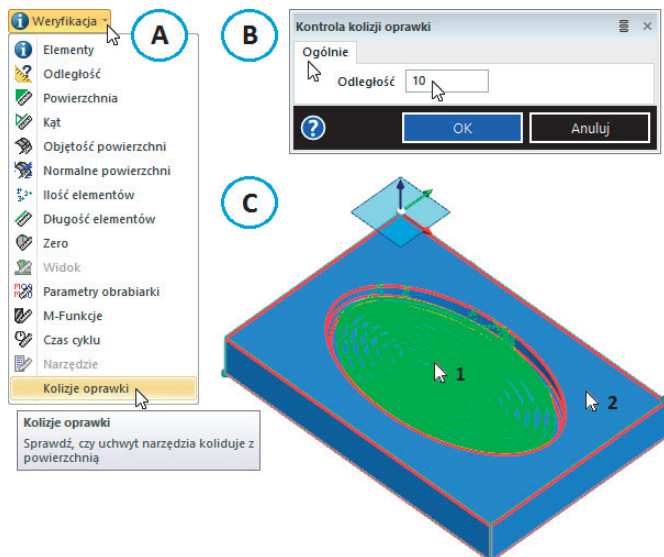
Weryfikacja

A

Elementy
Odległość
Powierzchnia
Kąt
Objętość powierzchni
Normalne powierzchni
Ilość elementów
Długość elementów
Zero
Widok
Parametry obrabiarki
M-Funkcje
Czas cyklu
Narzędzie
Kolizje oprawki

Kolizje oprawki
Sprawdź, czy uchwyt narzędzia koliduje z powierzchnią

B

Kontrola kolizji oprawki
Ogólnie
Odległość 10
?
OK
Anuluj

C

1
2